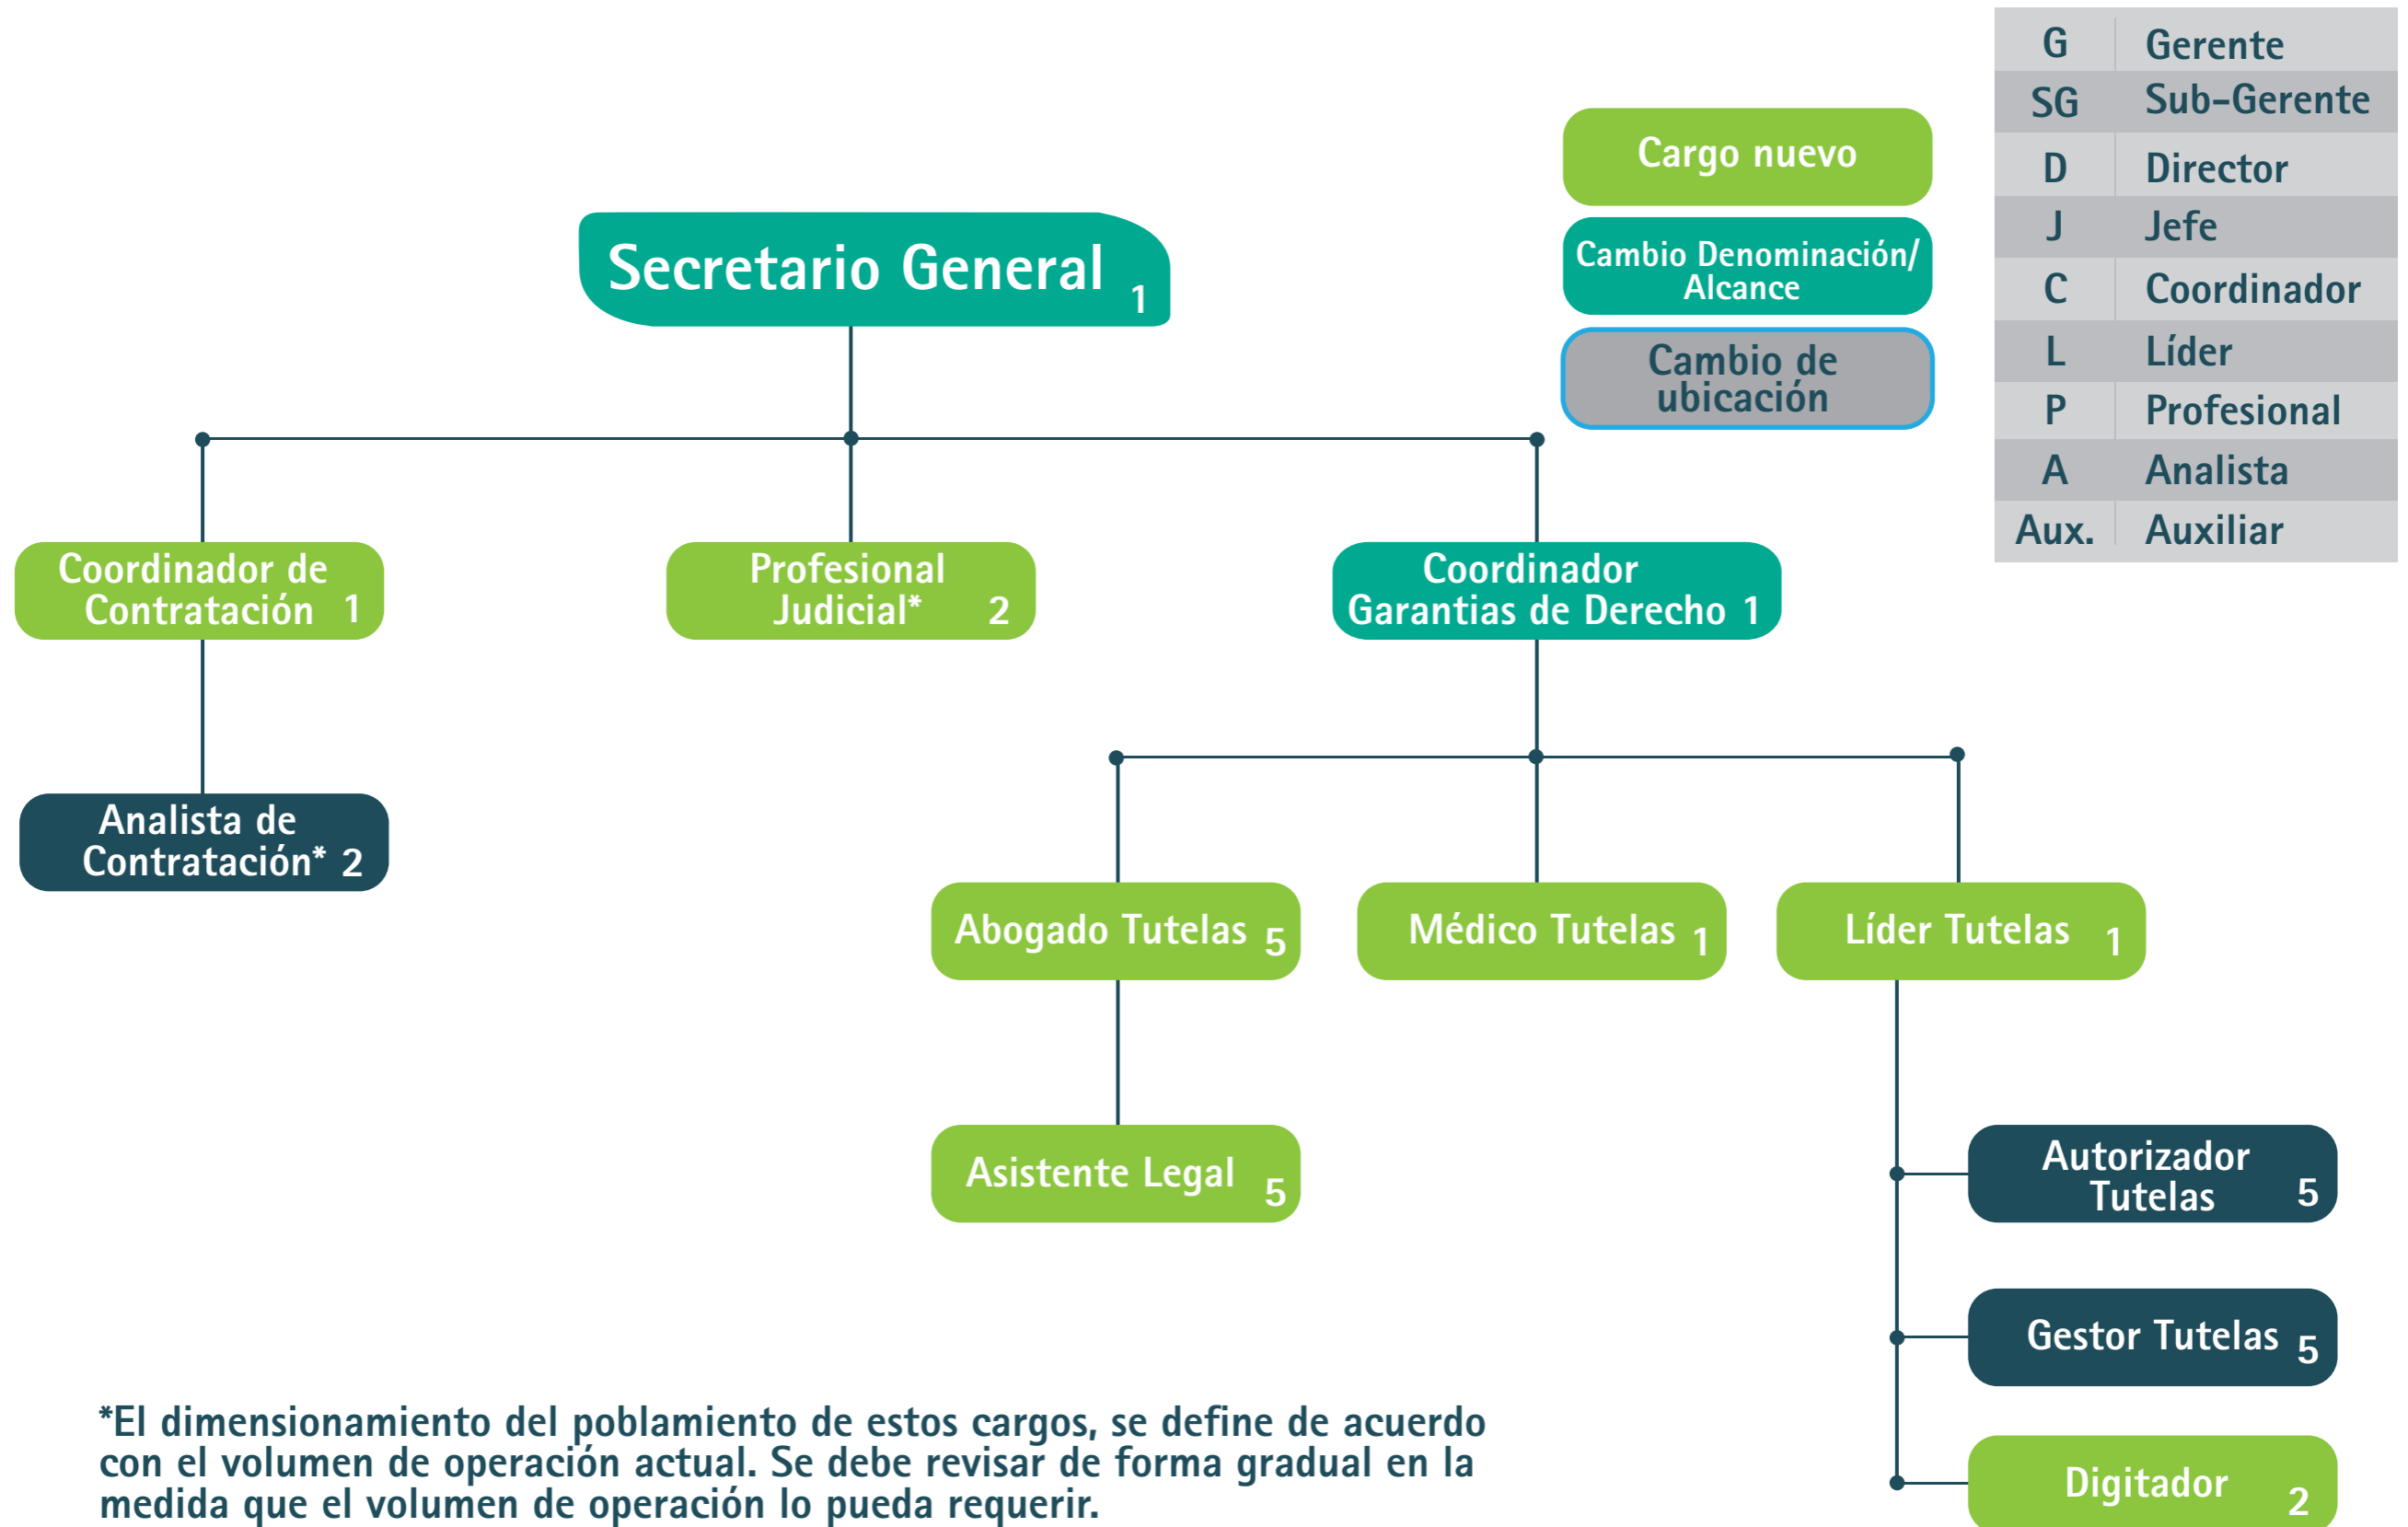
Cargo nuevo

Cambio Denominación/ Alcance

Cambio de ubicación

| G | Gerente |
|---|---|
| SG | Sub-Gerente |
| D | Director |
| J | Jefe |
| C | Coordinador |
| L | Líder |
| P | Profesional |
| A | Analista |
| Aux. | Auxiliar |

Secretario General 1

Coordinador de Contratación 1

Profesional Judicial* 2

Coordinador Garantias de Derecho 1

Analista de Contratación* 2

Abogado Tutelas 5

Médico Tutelas 1

Líder Tutelas 1

Asistente Legal 5

Autorizador Tutelas 5

Gestor Tutelas 5

Digitador 2

*El dimensionamiento del poblamiento de estos cargos, se define de acuerdo con el volumen de operación actual. Se debe revisar de forma gradual en la medida que el volumen de operación lo pueda requerir.